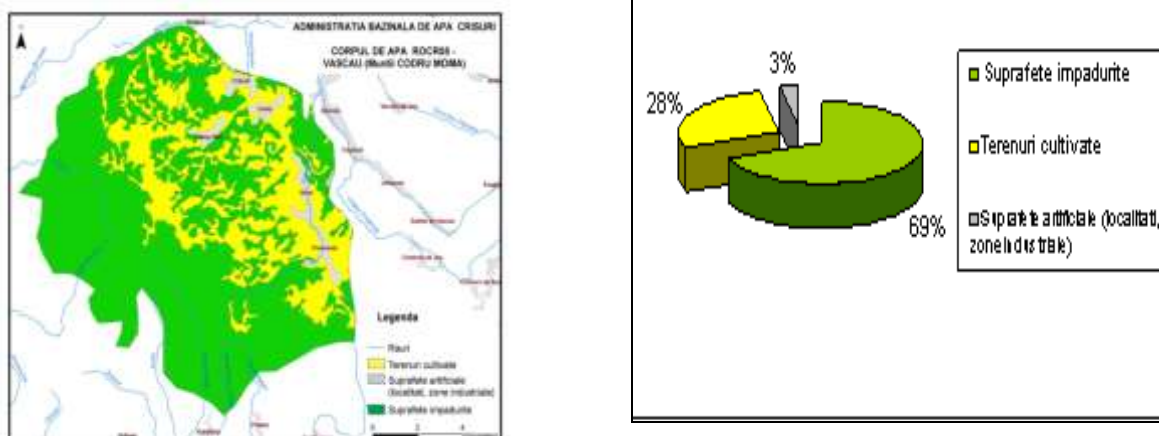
ADMINISTRATIA BAZINALA DE APA CRISURI

CORPUL DE APA ROCR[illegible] - VASCAU (Muntii CODRU MOMA)

A

Legenda

Rauri

Terenuri cultivate

Suprafete artificiale (localitati, zone industriale)

Suprafete impadurite

3%

28%

69%

Suprafete impadurite

Terenuri cultivate

Suprafete artificiale (localitati, zone industriale)